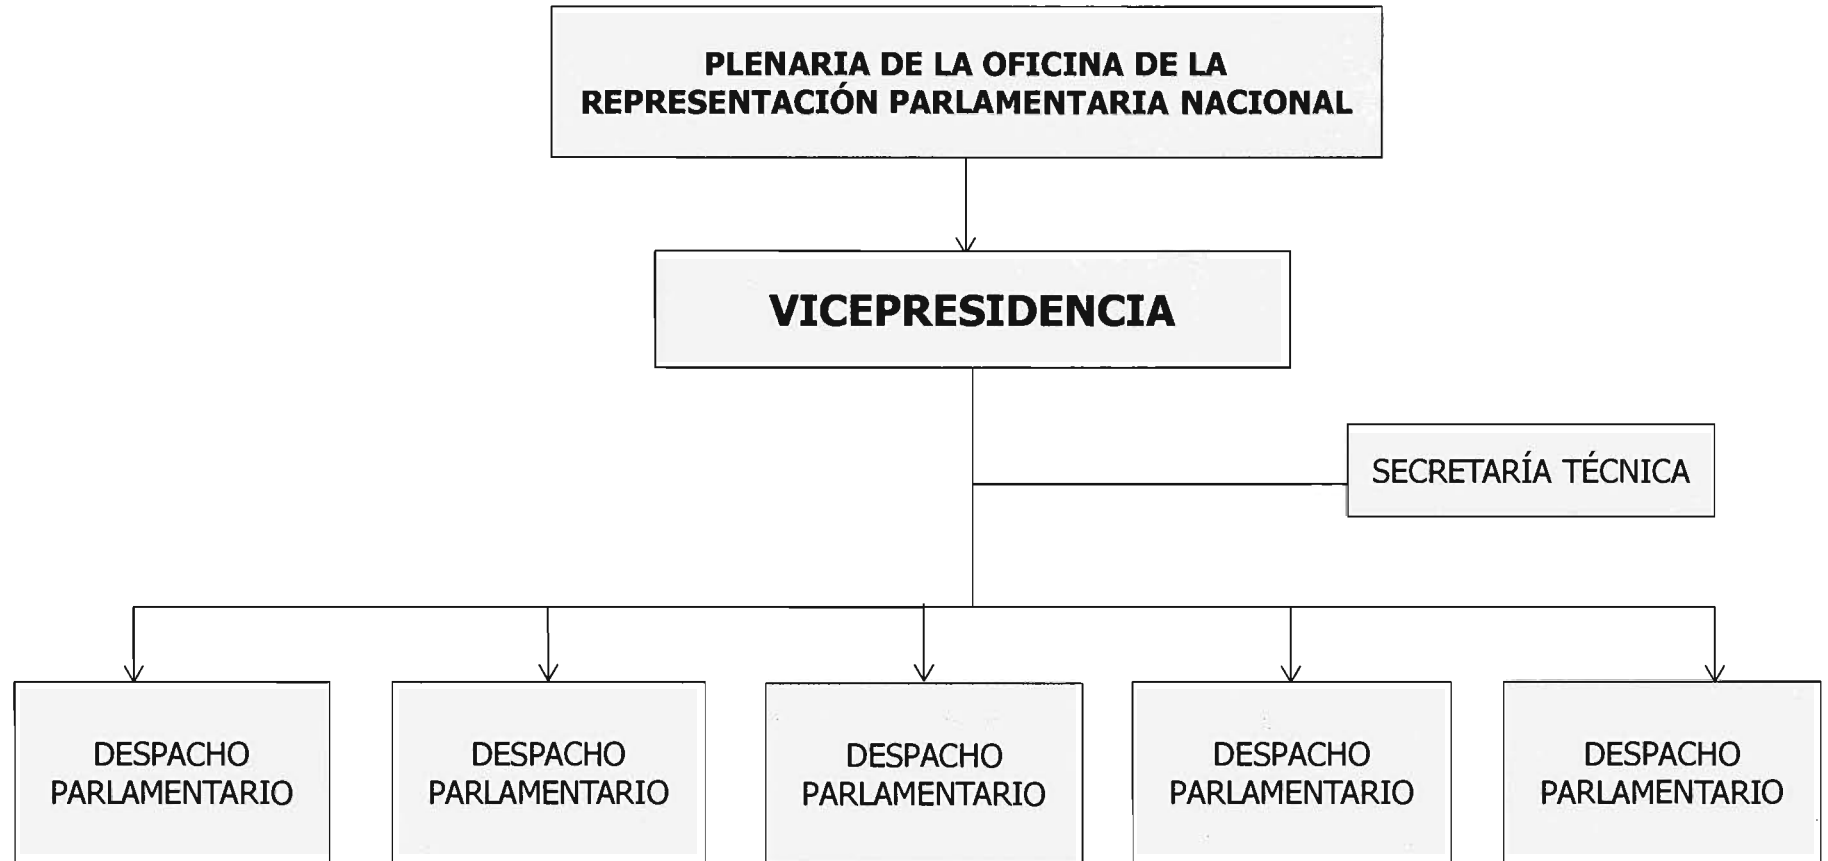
PLENARIA DE LA OFICINA DE LA REPRESENTACIÓN PARLAMENTARIA NACIONAL

VICEPRESIDENCIA

SECRETARÍA TÉCNICA

DESPACHO PARLAMENTARIO

DESPACHO PARLAMENTARIO

DESPACHO PARLAMENTARIO

DESPACHO PARLAMENTARIO

DESPACHO PARLAMENTARIO